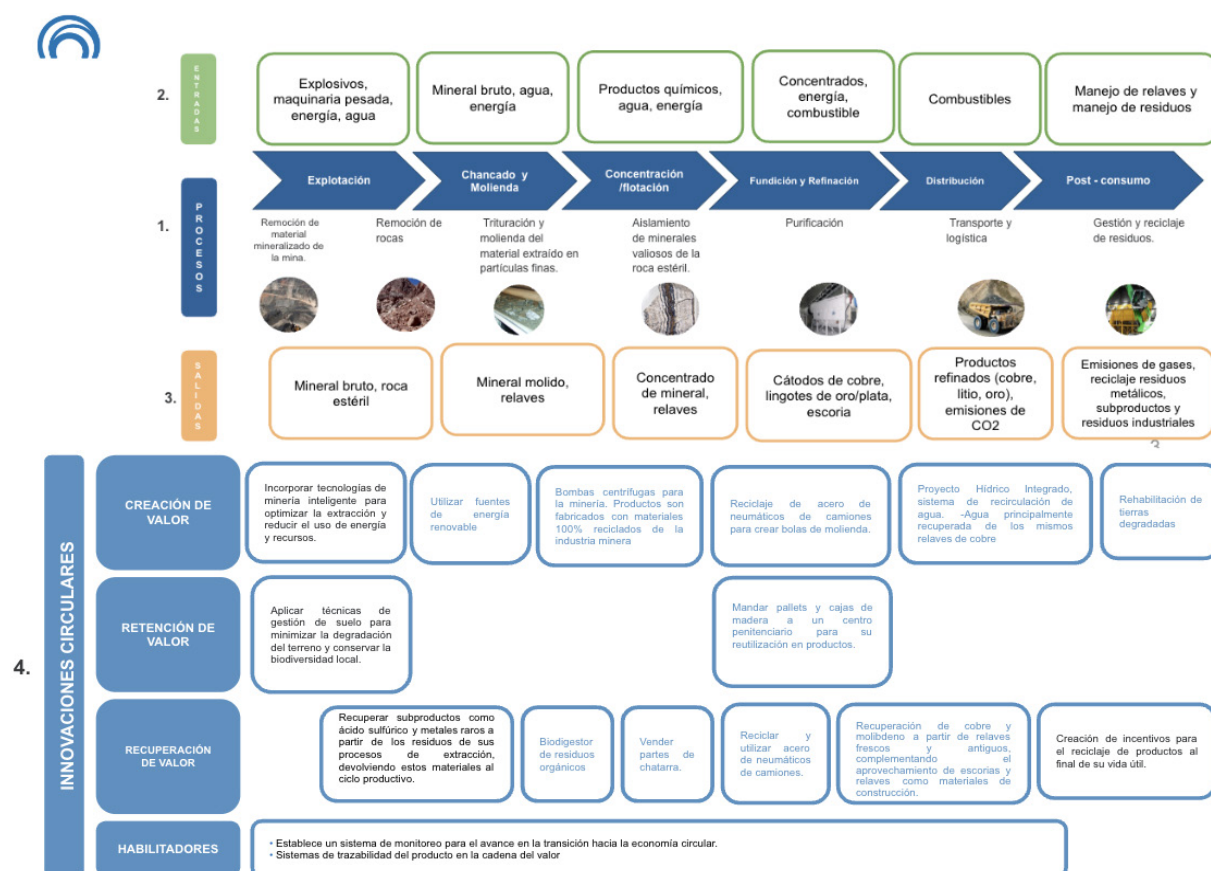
2. ENTRADAS

Explosivos, maquinaria pesada, energía, agua

Mineral bruto, agua, energía

Productos químicos, agua, energía

Concentrados, energía, combustible

Combustibles

Manejo de relaves y manejo de residuos

1. PROCESOS

Explotación

Chancado y Molienda

Concentración /flotación

Fundición y Refinación

Distribución

Post - consumo

Remoción de material mineralizado de la mina.

Remoción de rocas

Trituración y molienda del material extraído en partículas finas.

Aislamiento de minerales valiosos de la roca estéril.

Purificación

Transporte y logística

Gestión y reciclaje de residuos.

3. SALIDAS

Mineral bruto, roca estéril

Mineral molido, relaves

Concentrado de mineral, relaves

Cátodos de cobre, lingotes de oro/plata, escoria

Productos refinados (cobre, litio, oro), emisiones de CO2

Emisiones de gases, reciclaje residuos metálicos, subproductos y residuos industriales

4. INNOVACIONES CIRCULARES

CREACIÓN DE VALOR

Incorporar tecnologías de minería inteligente para optimizar la extracción y reducir el uso de energía y recursos.

Utilizar fuentes de energía renovable

Bombas centrífugas para la minería. Productos son fabricados con materiales 100% reciclados de la industria minera

Reciclaje de acero de neumáticos de camiones para crear bolas de molienda.

Proyecto Hídrico Integrado, sistema de recirculación de agua. -Agua principalmente recuperada de los mismos relaves de cobre

Rehabilitación de tierras degradadas

RETENCIÓN DE VALOR

Aplicar técnicas de gestión de suelo para minimizar la degradación del terreno y conservar la biodiversidad local.

Mandar pallets y cajas de madera a un centro penitenciario para su reutilización en productos.

RECUPERACIÓN DE VALOR

Recuperar subproductos como ácido sulfúrico y metales raros a partir de los residuos de sus procesos de extracción, devolviendo estos materiales al ciclo productivo.

Biodigestor de residuos orgánicos

Vender partes de chatarra.

Reciclar y utilizar acero de neumáticos de camiones.

Recuperación de cobre y molibdeno a partir de relaves frescos y antiguos, complementando el aprovechamiento de escorias y relaves como materiales de construcción.

Creación de incentivos para el reciclaje de productos al final de su vida útil.

HABILITADORES

• Establece un sistema de monitoreo para el avance en la transición hacia la economía circular.
• Sistemas de trazabilidad del producto en la cadena del valor